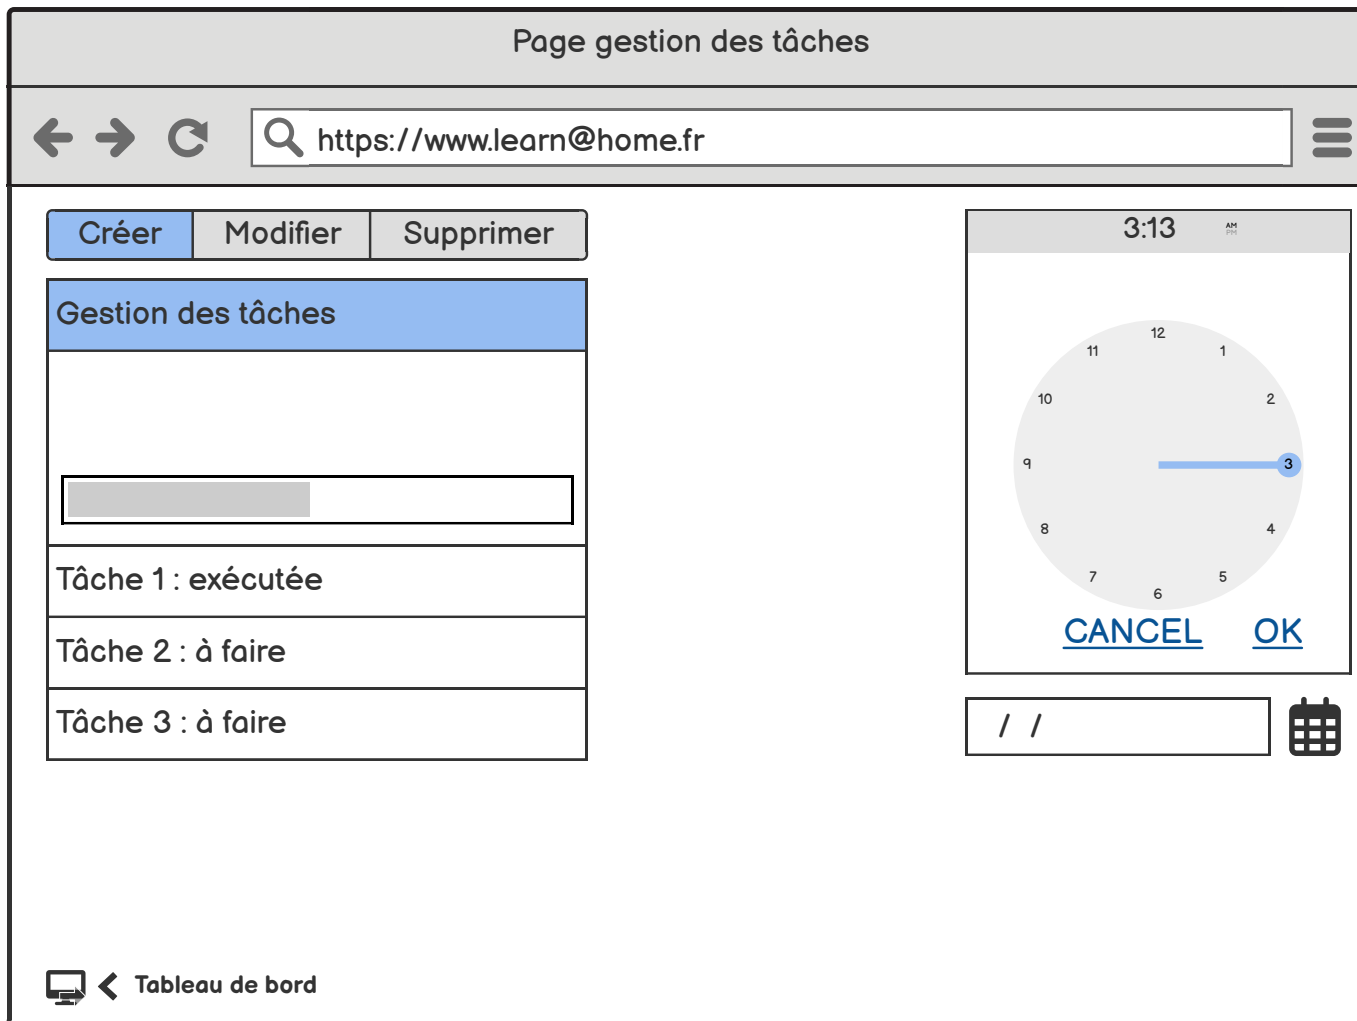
Page gestion des tâches

https://www.learn@home.fr

Créer | Modifier | Supprimer

Gestion des tâches

Tâche 1 : exécutée

Tâche 2 : à faire

Tâche 3 : à faire

3:13 AM PM

12
11
1
10
2
9
3
8
4
7
5
6

CANCEL OK

/ /

Tableau de bord